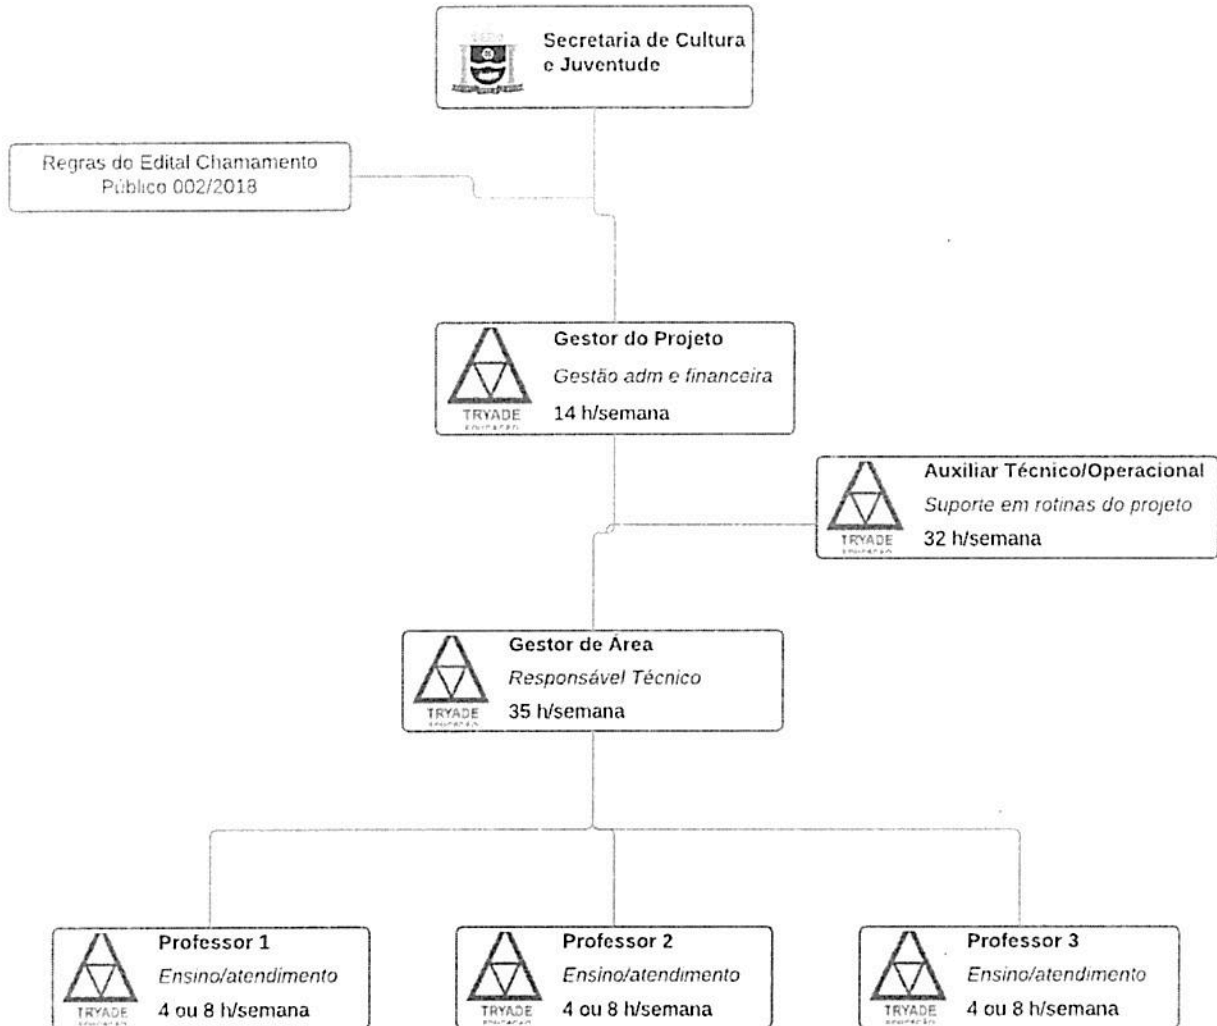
Secretaria de Cultura e Juventude

Regras do Edital Chamamento Público 002/2018

TRYADE
Gestor do Projeto
Gestão adm e financeira
14 h/semana

TRYADE
Auxiliar Técnico/Operacional
Suporte em rotinas do projeto
32 h/semana

TRYADE
Gestor de Área
Responsável Técnico
35 h/semana

TRYADE
Professor 1
Ensino/atendimento
4 ou 8 h/semana

TRYADE
Professor 2
Ensino/atendimento
4 ou 8 h/semana

TRYADE
Professor 3
Ensino/atendimento
4 ou 8 h/semana